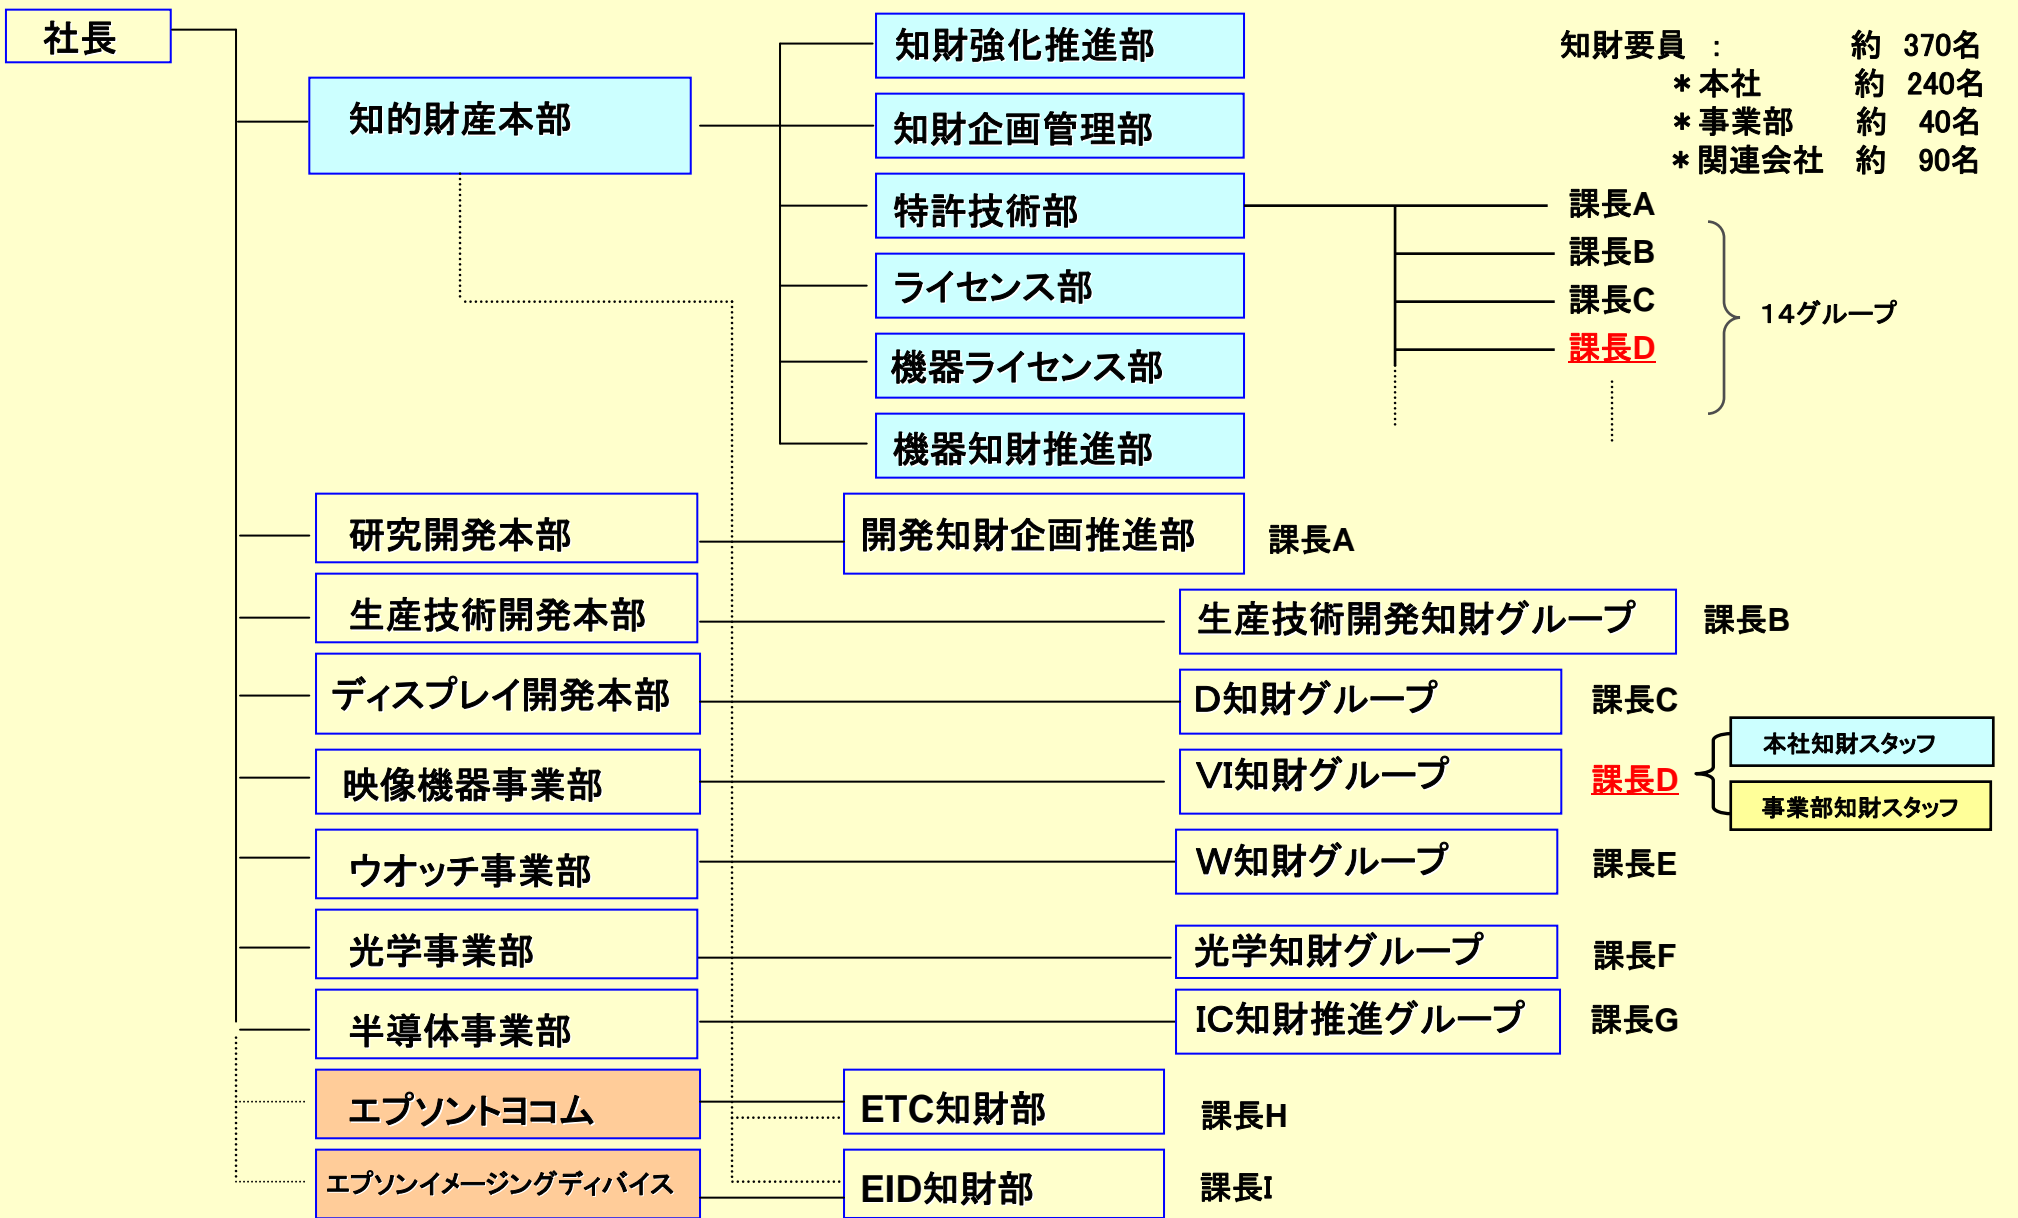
社長

知的財産本部

知財強化推進部
知財企画管理部
特許技術部
ライセンス部
機器ライセンス部
機器知財推進部

知財要員 ： 約 370名
＊本社 約 240名
＊事業部 約 40名
＊関連会社 約 90名

課長A
課長B
課長C
課長D
14グループ

研究開発本部
開発知財企画推進部
課長A

生産技術開発本部
生産技術開発知財グループ
課長B

ディスプレイ開発本部
D知財グループ
課長C

映像機器事業部
VI知財グループ
課長D
本社知財スタッフ
事業部知財スタッフ

ウオッチ事業部
W知財グループ
課長E

光学事業部
光学知財グループ
課長F

半導体事業部
IC知財推進グループ
課長G

エプソントヨコム
ETC知財部
課長H

エプソンイメージングディバイス
EID知財部
課長I